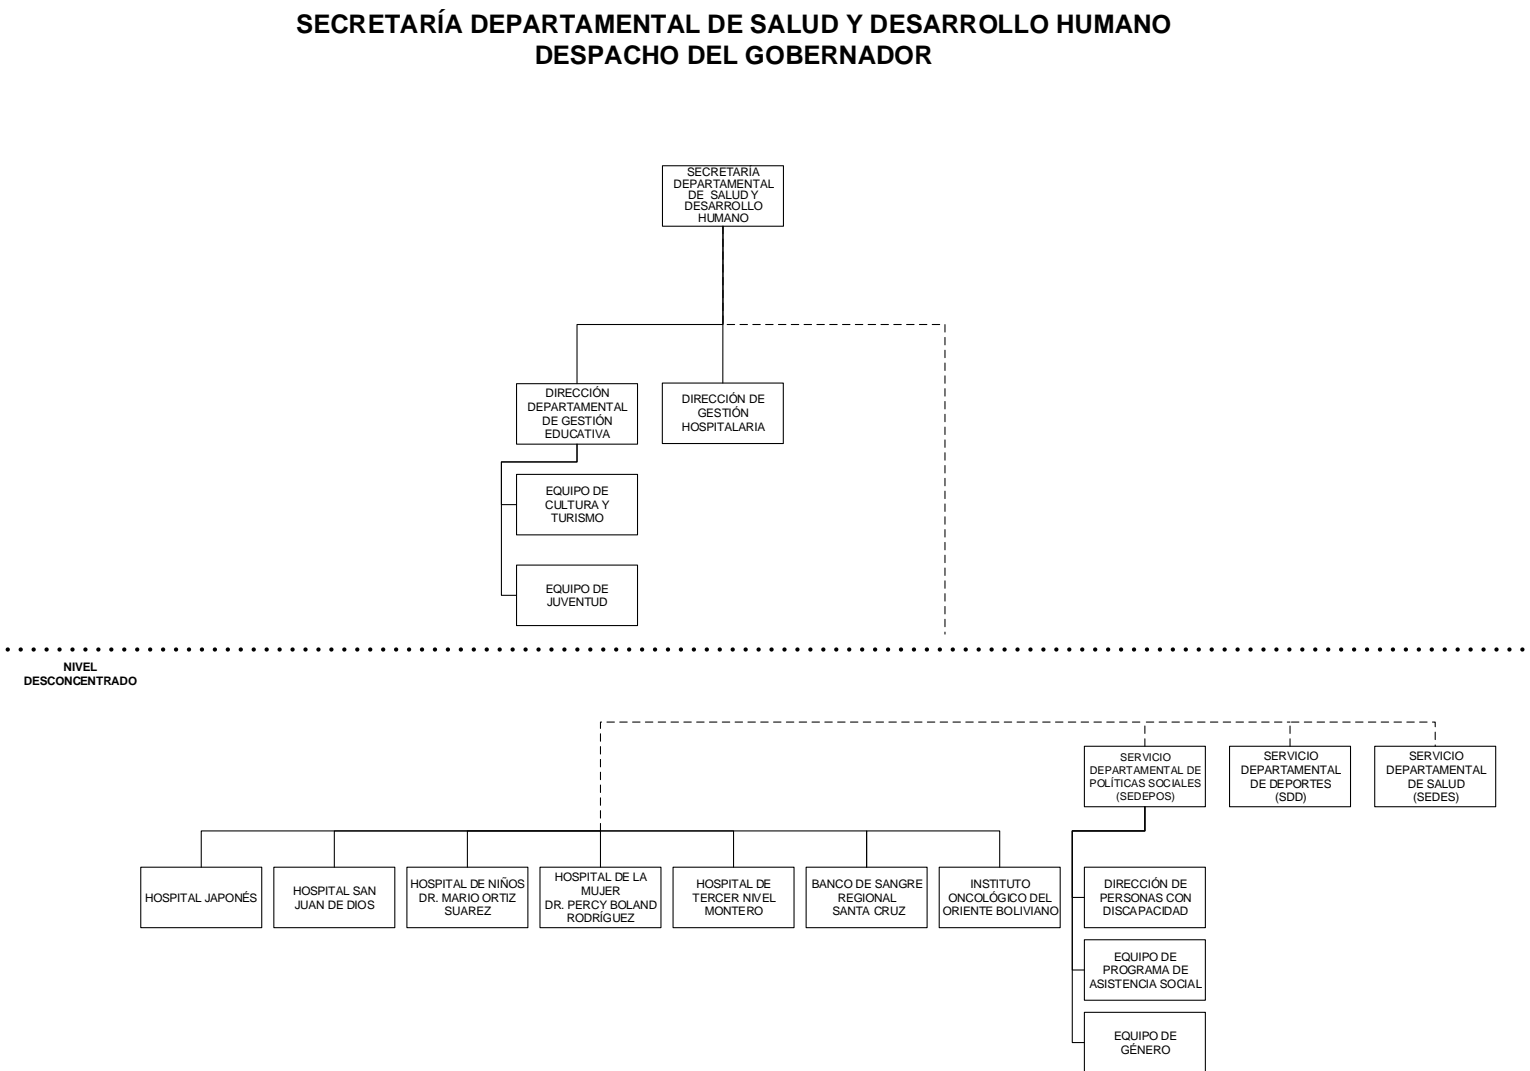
SECRETARÍA DEPARTAMENTAL DE SALUD Y DESARROLLO HUMANO
DESPACHO DEL GOBERNADOR

SECRETARÍA DEPARTAMENTAL DE SALUD Y DESARROLLO HUMANO

DIRECCIÓN DEPARTAMENTAL DE GESTIÓN EDUCATIVA

DIRECCIÓN DE GESTIÓN HOSPITALARIA

EQUIPO DE CULTURA Y TURISMO

EQUIPO DE JUVENTUD

NIVEL DESCONCENTRADO

SERVICIO DEPARTAMENTAL DE POLÍTICAS SOCIALES (SEDEPOS)

SERVICIO DEPARTAMENTAL DE DEPORTES (SDD)

SERVICIO DEPARTAMENTAL DE SALUD (SEDES)

HOSPITAL JAPONÉS

HOSPITAL SAN JUAN DE DIOS

HOSPITAL DE NIÑOS DR. MARIO ORTIZ SUAREZ

HOSPITAL DE LA MUJER DR. PERCY BOLAND RODRÍGUEZ

HOSPITAL DE TERCER NIVEL MONTERO

BANCO DE SANGRE REGIONAL SANTA CRUZ

INSTITUTO ONCOLÓGICO DEL ORIENTE BOLIVIANO

DIRECCIÓN DE PERSONAS CON DISCAPACIDAD

EQUIPO DE PROGRAMA DE ASISTENCIA SOCIAL

EQUIPO DE GÉNERO